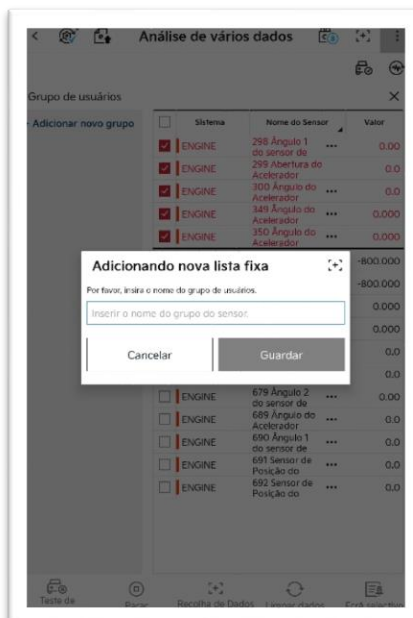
Análise de vários dados

Grupo de usuários

+ Adicionar novo grupo

| | Sistema | Nome do Sensor | | Valor |
|---|---|---|---|---|
| | ENGINE | 298 Ângulo 1 do sensor de | ••• | 0.00 |
| | ENGINE | 299 Abertura do Acelerador | ••• | 0.0 |
| | ENGINE | 300 Ângulo do Acelerador | ••• | 0.0 |
| | ENGINE | 349 Ângulo do Acelerador | ••• | 0.000 |
| | ENGINE | 350 Ângulo do Acelerador | ••• | 0.000 |
| | | | | -800.000 |
| | | | | -800.000 |
| | | | | 0.000 |
| | | | | 0.000 |
| | | | | 0.0 |
| | | | | 0.0 |
| | ENGINE | 679 Ângulo 2 do sensor de | ••• | 0.00 |
| | ENGINE | 689 Ângulo do Acelerador | ••• | 0.0 |
| | ENGINE | 690 Ângulo 1 do sensor de | ••• | 0.00 |
| | ENGINE | 691 Sensor de Posição do | ••• | 0.00 |
| | ENGINE | 692 Sensor de Posição do | ••• | 0.00 |

Adicionando nova lista fixa

Por favor, insira o nome do grupo de usuários.

Inserir o nome do grupo do sensor.

Cancelar

Guardar

Teste de

Parar

Recolha de Dados

Limpar dados

Está selection